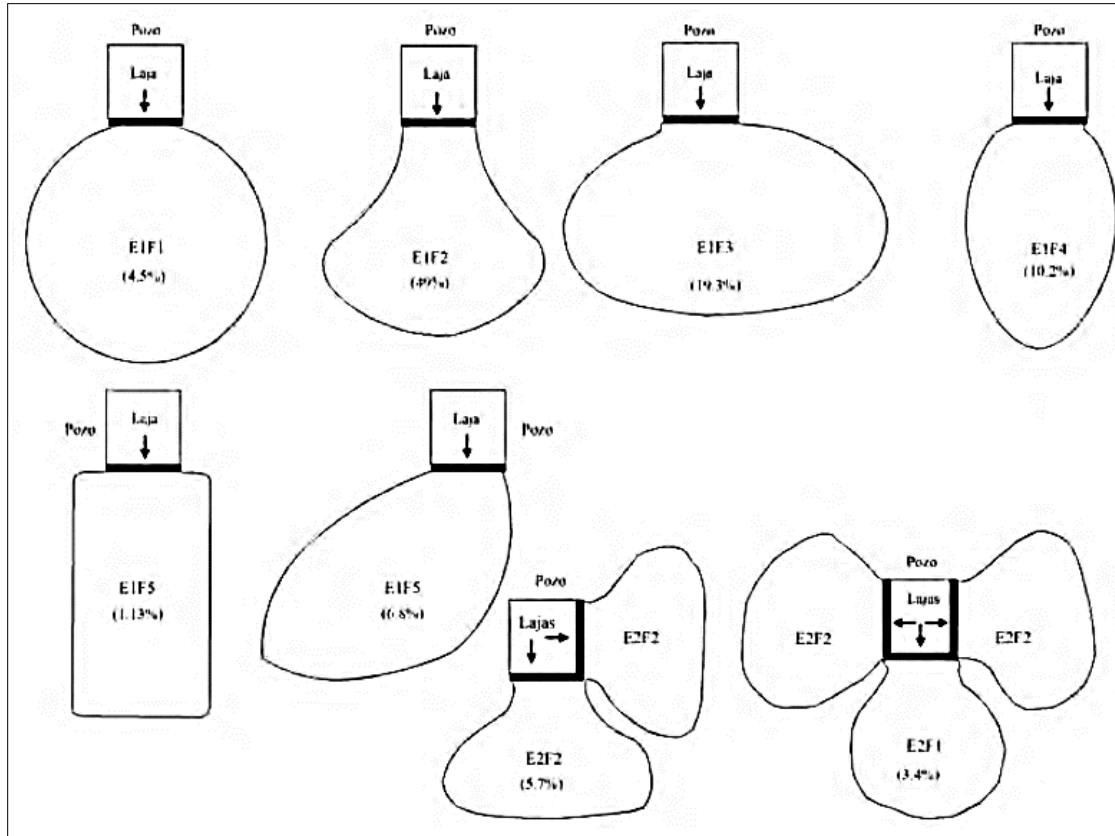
Pozo
Laja
E1F1
(4,5%)

Pozo
Laja
E1F2
(49%)

Pozo
Laja
E1F3
(19.3%)

Pozo
Laja
E1F4
(10.2%)

Pozo
Laja
E1F5
(1.13%)

Laja
Pozo
E1F5
(6.8%)

Pozo
Lajas
E2F2
E2F2
(5.7%)

Pozo
Lajas
E2F2
E2F2
E2F1
(3.4%)